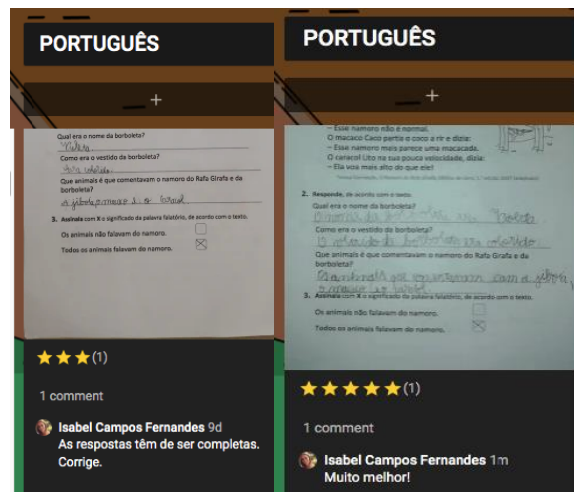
PORTUGUÊS

+

Qual era o nome da borboleta?

Violeta

Como era o vestido da borboleta?

Era colorido

Que animais é que comentavam o namoro do Rafa Girafa e da borboleta?

A girafa o macaco e o caracol

3. Assinala com X o significado da palavra falatório, de acordo com o texto.

Os animais não falavam do namoro.

Todos os animais falavam de namoro. X

(1)

1 comment

Isabel Campos Fernandes 9d

As respostas têm de ser completas. Corrige.

PORTUGUÊS

+

– Esse namoro não é normal.

O macaco Caco partiu o coco a rir e dizia:

– Esse namoro mais parece uma macacada.

O caracol Lito na sua pouca velocidade, dizia:

– Ela vos mais alto do que ele!

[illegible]

2. Responde, de acordo com o texto.

Qual era o nome da borboleta?

O nome da borboleta era Violeta

Como era o vestido da borboleta?

O vestido da borboleta era colorido

Que animais é que comentavam o namoro do Rafa Girafa e da borboleta?

Os animais que comentavam eram a girafa, o macaco e o caracol

3. Assinala com X o significado da palavra falatório, de acordo com o texto.

Os animais não falavam do namoro.

Todos os animais falavam de namoro. X

(1)

1 comment

Isabel Campos Fernandes 1m

Muito melhor!